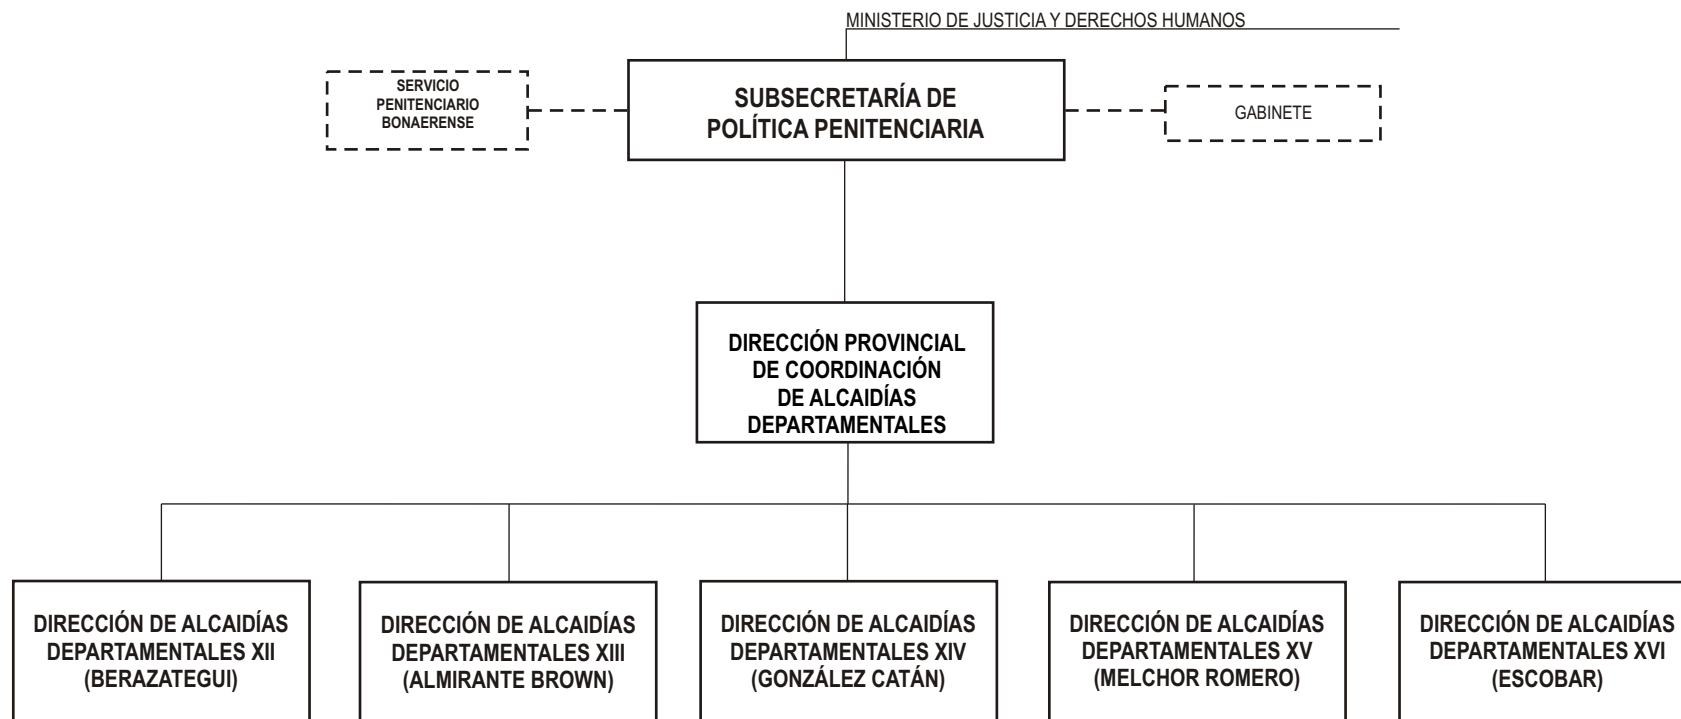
MINISTERIO DE JUSTICIA Y DERECHOS HUMANOS

SERVICIO PENITENCIARIO BONAERENSE

SUBSECRETARÍA DE POLÍTICA PENITENCIARIA

GABINETE

DIRECCIÓN PROVINCIAL DE COORDINACIÓN DE ALCAIDÍAS DEPARTAMENTALES

DIRECCIÓN DE ALCAIDÍAS DEPARTAMENTALES XII (BERAZATEGUI)

DIRECCIÓN DE ALCAIDÍAS DEPARTAMENTALES XIII (ALMIRANTE BROWN)

DIRECCIÓN DE ALCAIDÍAS DEPARTAMENTALES XIV (GONZÁLEZ CATÁN)

DIRECCIÓN DE ALCAIDÍAS DEPARTAMENTALES XV (MELCHOR ROMERO)

DIRECCIÓN DE ALCAIDÍAS DEPARTAMENTALES XVI (ESCOBAR)